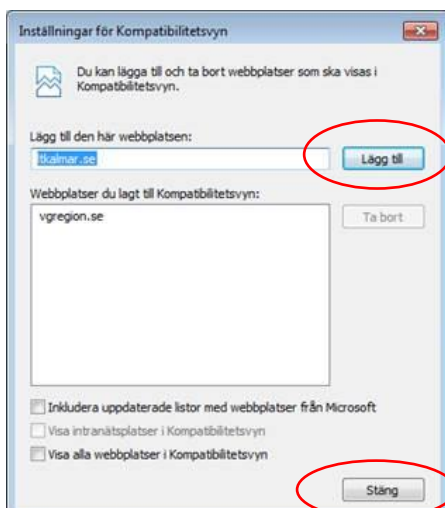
Inställningar för Kompatibilitetsvyn

Du kan lägga till och ta bort webbplatser som ska visas i Kompatibilitetsvyn.

Lägg till den här webbplatsen:

ltkalmar.se

Lägg till

Webbplatser du lagt till Kompatibilitetsvyn:

vgregion.se

Ta bort

Inkludera uppdaterade listor med webbplatser från Microsoft

Visa intranätsplatser i Kompatibilitetsvyn

Visa alla webbplatser i Kompatibilitetsvyn

Stäng